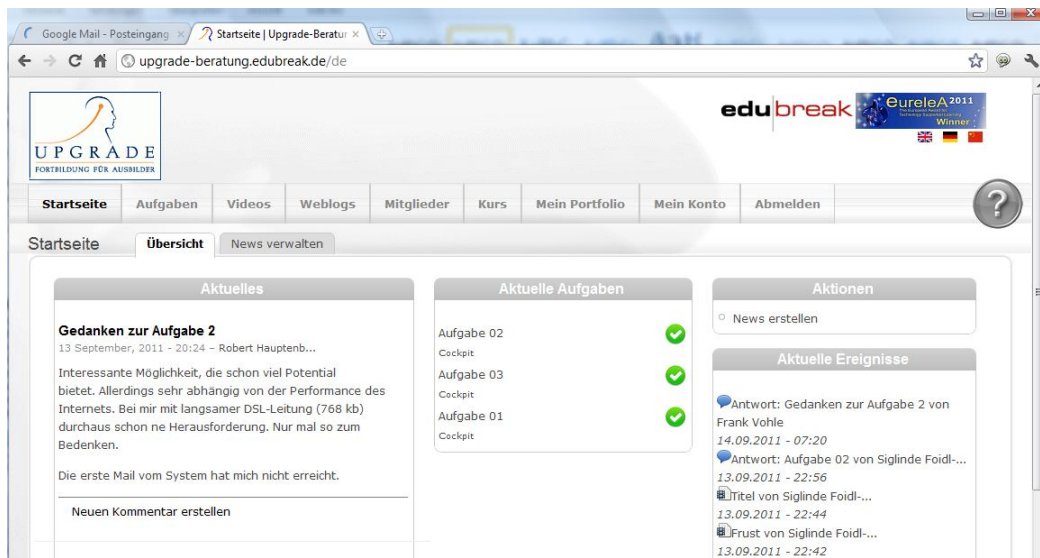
Google Mail - Posteingang ×
Startseite | Upgrade-Beratur ×

upgrade-beratung.edubreak.de/de

UPGRADE
FORTBILDUNG FÜR AUSBILDER

edubreak

eureleA 2011
Winner

Startseite | Aufgaben | Videos | Weblogs | Mitglieder | Kurs | Mein Portfolio | Mein Konto | Abmelden

Startseite
Übersicht
News verwalten

Aktuelles

Gedanken zur Aufgabe 2
13 September, 2011 - 20:24 – Robert Hauptenb...

Interessante Möglichkeit, die schon viel Potential bietet. Allerdings sehr abhängig von der Performance des Internets. Bei mir mit langsamer DSL-Leitung (768 kb) durchaus schon ne Herausforderung. Nur mal so zum Bedenken.

Die erste Mail vom System hat mich nicht erreicht.

Neuen Kommentar erstellen

Aktuelle Aufgaben

Aufgabe 02
Cockpit
Aufgabe 03
Cockpit
Aufgabe 01
Cockpit

Aktionen

News erstellen

Aktuelle Ereignisse

Antwort: Gedanken zur Aufgabe 2 von Frank Vohle
14.09.2011 - 07:20
Antwort: Aufgabe 02 von Siglinde Foidl-...
13.09.2011 - 22:56
Titel von Siglinde Foidl-...
13.09.2011 - 22:44
Frust von Siglinde Foidl-...
13.09.2011 - 22:42